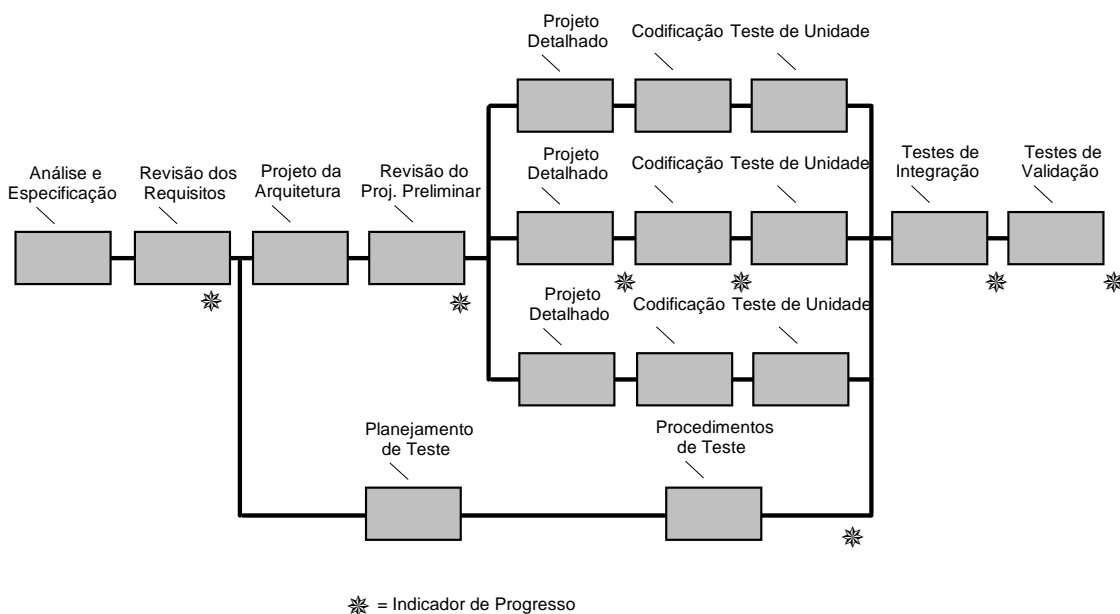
Projeto Detalhado

Codificação

Teste de Unidade

Análise e Especificação

Revisão dos Requisitos

Projeto da Arquitetura

Revisão do Proj. Preliminar

Projeto Detalhado

Codificação

Teste de Unidade

Testes de Integração

Testes de Validação

Projeto Detalhado

Codificação

Teste de Unidade

Planejamento de Teste

Procedimentos de Teste

= Indicador de Progresso